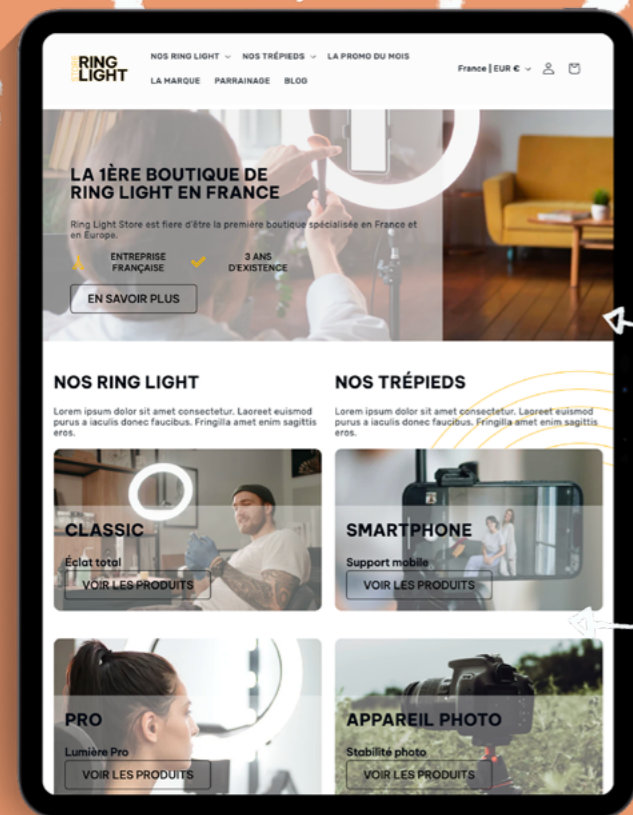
RING LIGHT

NOS RING LIGHT ⌄ NOS TRÉPIEDS ⌄ LA PROMO DU MOIS

LA MARQUE PARRAINAGE BLOG

France | EUR € ⌄

LA 1ÈRE BOUTIQUE DE RING LIGHT EN FRANCE

Ring Light Store est fiere d'être la première boutique spécialisée en France et en Europe.

ENTREPRISE FRANÇAISE

3 ANS D'EXISTENCE

EN SAVOIR PLUS

NOS RING LIGHT

Lorem ipsum dolor sit amet consectetur. Laoreet euismod purus a iaculis donec faucibus. Fringilla amet enim sagittis eros.

NOS TRÉPIEDS

Lorem ipsum dolor sit amet consectetur. Laoreet euismod purus a iaculis donec faucibus. Fringilla amet enim sagittis eros.

CLASSIC

Éclat total

VOIR LES PRODUITS

SMARTPHONE

Support mobile

VOIR LES PRODUITS

PRO

Lumière Pro

VOIR LES PRODUITS

APPAREIL PHOTO

Stabilité photo

VOIR LES PRODUITS